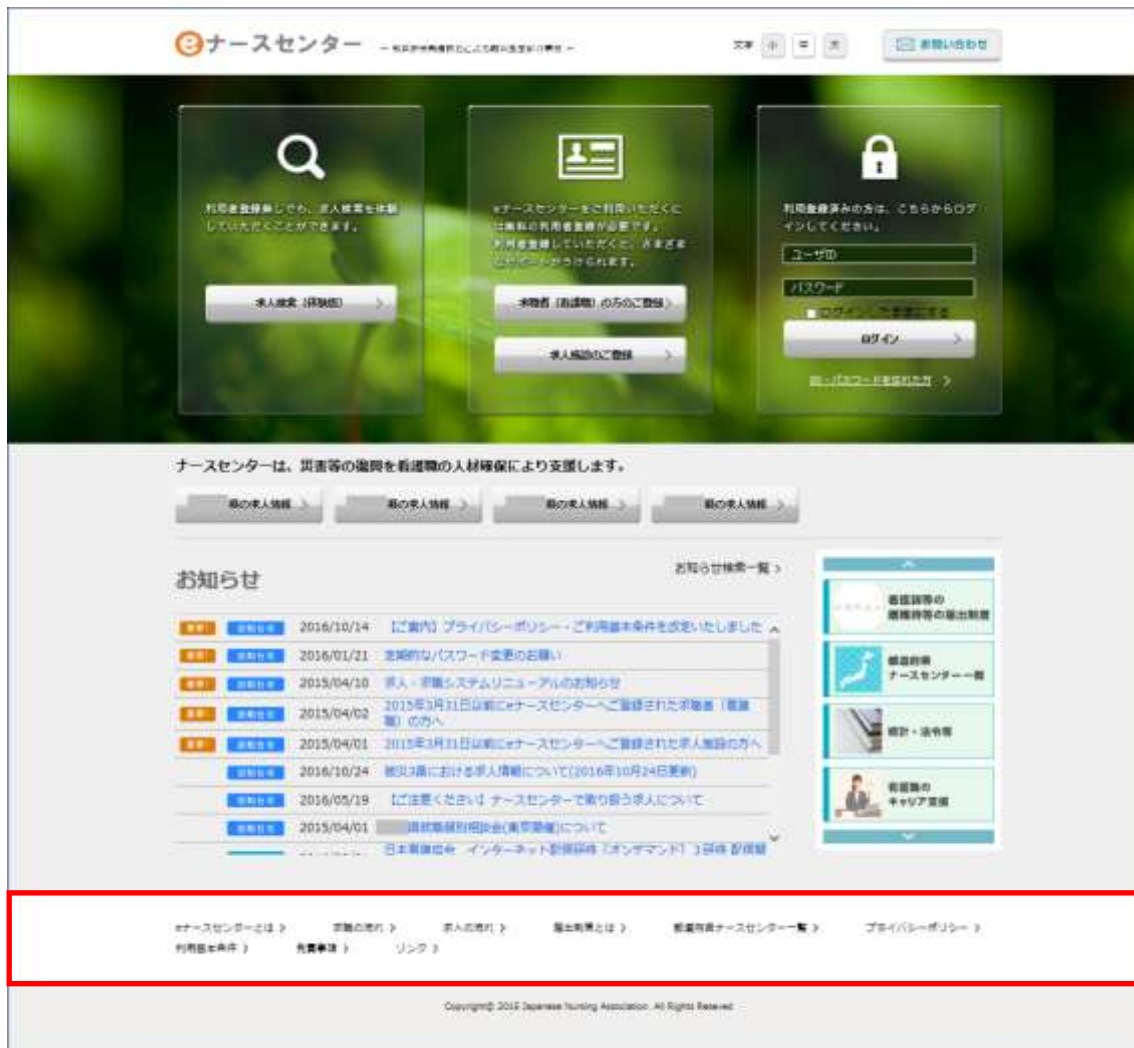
eナースセンター ― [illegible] ―

文字 小 中 大

お問い合わせ

利用者登録をしなくても、求人検索を体験していただくことができます。

求人検索（体験版）

eナースセンターをご利用いただくには無料の利用者登録が必要です。利用者登録していただくと、さまざまなサービスが受けられます。

求職者（看護職）の方のご登録

求人施設のご登録

利用者登録済みの方は、こちらからログインしてください。

ユーザID

パスワード

ログイン状態を保持する

ログイン

ID・パスワードをお忘れの方

ナースセンターは、災害等の復興を看護職の人材確保により支援します。

県の求人情報 県の求人情報 県の求人情報 県の求人情報

お知らせ

お知らせ検索一覧

| | | | |
|---|---|---|---|
| 重要 | お知らせ | 2016/10/14 | 【ご案内】プライバシーポリシー・ご利用基本条件を改定いたしました |
| 重要 | お知らせ | 2016/01/21 | 定期的なパスワード変更のお願い |
| 重要 | お知らせ | 2015/04/10 | 求人・求職システムリニューアルのお知らせ |
| 重要 | お知らせ | 2015/04/02 | 2015年3月31日以前にeナースセンターへご登録された求職者（看護職）の方へ |
| 重要 | お知らせ | 2015/04/01 | 2015年3月31日以前にeナースセンターへご登録された求人施設の方へ |
| | お知らせ | 2016/10/24 | 被災3県における求人情報について(2016年10月24日更新) |
| | お知らせ | 2016/05/19 | 【ご注意ください】ナースセンターで取り扱う求人について |
| | お知らせ | 2015/04/01 | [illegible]について |
| | | | 日本看護協会 インターネット配信研修［オンデマンド］［illegible］ |

看護師等の離職時等の届出制度

都道府県ナースセンター一覧

統計・法令等

看護職のキャリア支援

eナースセンターとは 求職の流れ 求人の流れ 届出制度とは 都道府県ナースセンター一覧 プライバシーポリシー 利用基本条件 免責事項 リンク

Copyright© 2015 Japanese Nursing Association. All Rights Reserved.